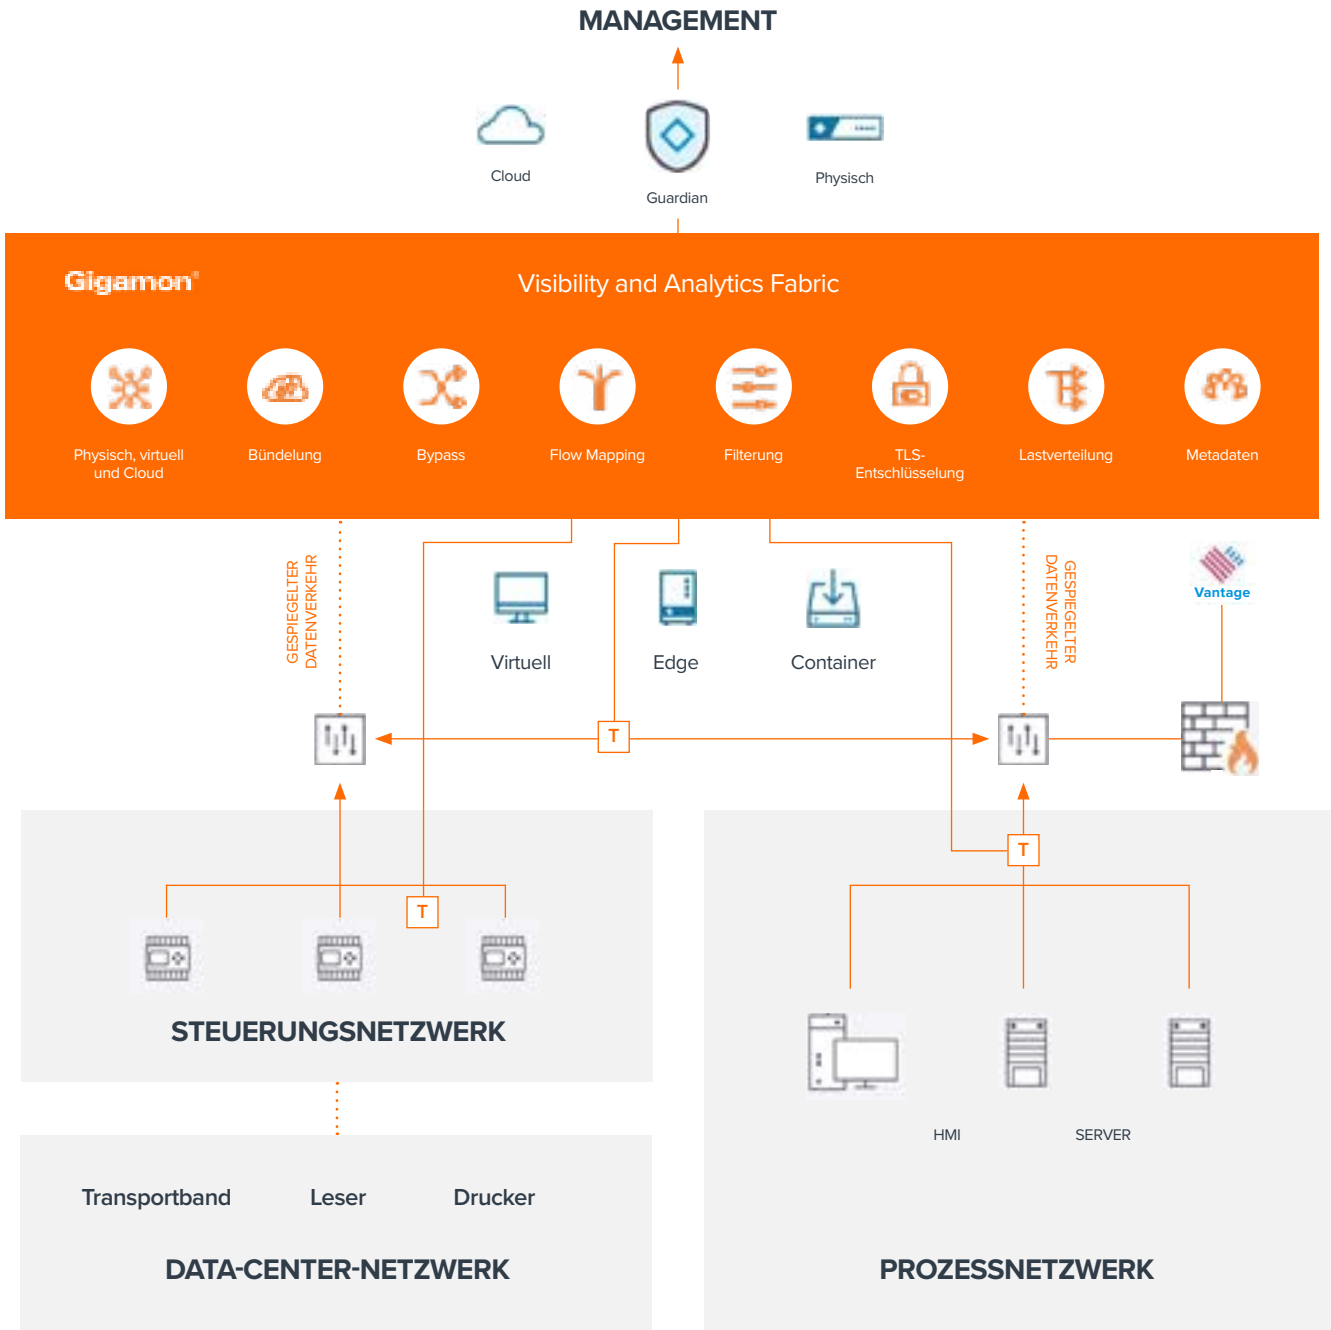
MANAGEMENT

Cloud

Guardian

Physisch

Gigamon

Visibility and Analytics Fabric

Physisch, virtuell und Cloud

Bündelung

Bypass

Flow Mapping

Filterung

TLS-Entschlüsselung

Lastverteilung

Metadaten

GESPIEGELTER DATENVERKEHR

Virtuell

Edge

Container

GESPIEGELTER DATENVERKEHR

Vantage

T

T

T

STEUERUNGSNETZWERK

HMI

SERVER

Transportband

Leser

Drucker

DATA-CENTER-NETZWERK

PROZESSNETZWERK